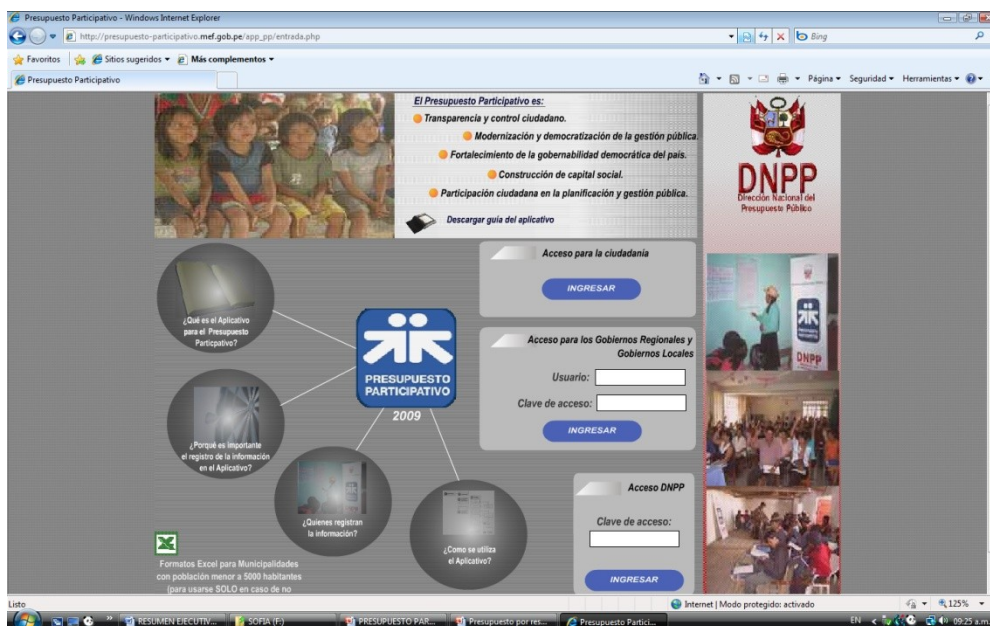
Presupuesto Participativo - Windows Internet Explorer

http://presupuesto-participativo.mef.gob.pe/app_pp/entrada.php

Bing

Favoritos | Sitios sugeridos ▾ | Más complementos ▾

Presupuesto Participativo

Página ▾ Seguridad ▾ Herramientas ▾

El Presupuesto Participativo es:

Transparencia y control ciudadano.

Modernización y democratización de la gestión pública.

Fortalecimiento de la gobernabilidad democrática del país.

Construcción de capital social.

Participación ciudadana en la planificación y gestión pública.

Descargar guía del aplicativo

DNPP
Dirección Nacional del Presupuesto Público

Acceso para la ciudadanía

INGRESAR

¿Qué es el Aplicativo para el Presupuesto Particpativo?

PRESUPUESTO PARTICIPATIVO
2009

Acceso para los Gobiernos Regionales y Gobiernos Locales

Usuario:

Clave de acceso:

INGRESAR

¿Porqué es importante el registro de la información en el Aplicativo?

¿Quienes registran la información?

¿Como se utiliza el Aplicativo?

Acceso DNPP

Clave de acceso:

INGRESAR

Formatos Excel para Municipalidades con población menor a 5000 habitantes (para usarse SOLO en caso de no

PRESUPUESTO PARTICIPATIVO

DNPP

Listo

Internet | Modo protegido: activado

125%

RESUMEN EJECUTIV... | SOFIA (F:) | PRESUPUESTO PAR... | Presupuesto por res... | Presupuesto Partici...

EN 09:25 a.m.